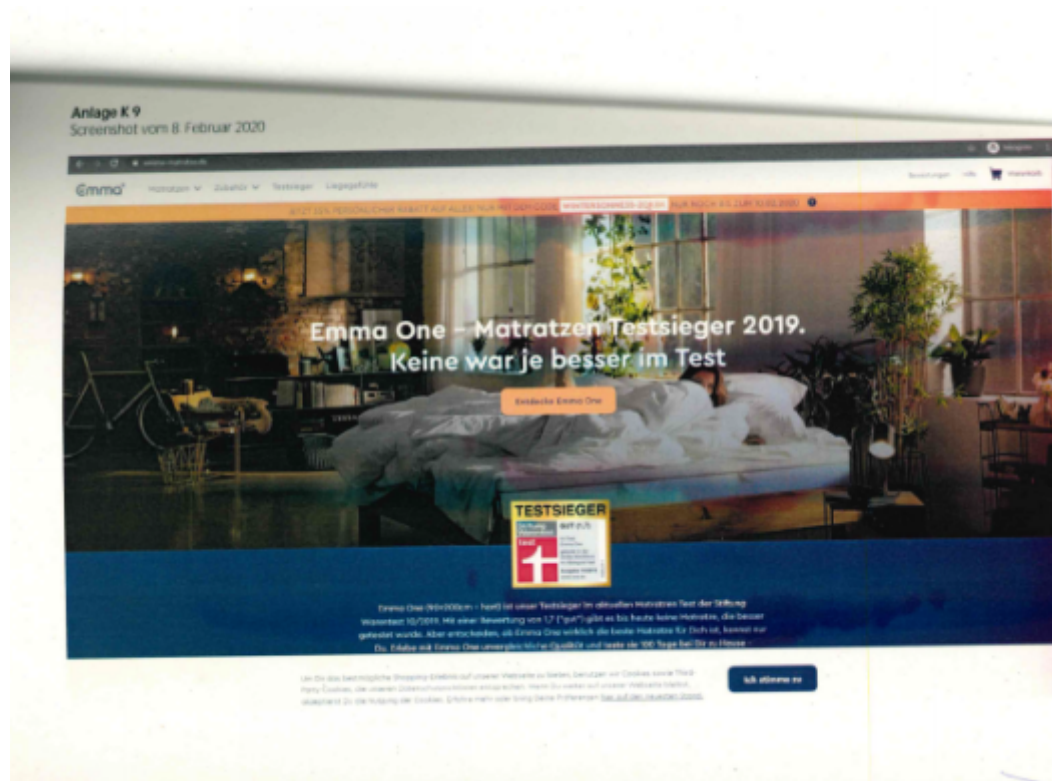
Anlage K 9
Screenshot vom 8. Februar 2020

Emma
Matratzen
Zubehör
Testsieger
Liegegefühle

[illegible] WINTERSONNE20-2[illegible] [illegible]

Emma One - Matratzen Testsieger 2019.
Keine war je besser im Test

Entdecke Emma One

TESTSIEGER
Stiftung Warentest
test
GUT (1,7)

Emma One (90x200cm - hart) ist unser Testsieger im aktuellen Matratzen Test der Stiftung Warentest 10/2019. Mit einer Bewertung von 1,7 ("gut") gibt es bis heute keine Matratze, die besser getestet wurde. Aber entscheiden, ob Emma One wirklich die beste Matratze für Dich ist, kannst nur Du. Erlebe mit Emma One unvergleichliche Qualität und teste sie 100 Tage bei Dir zu Hause -

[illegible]

Ich stimme zu